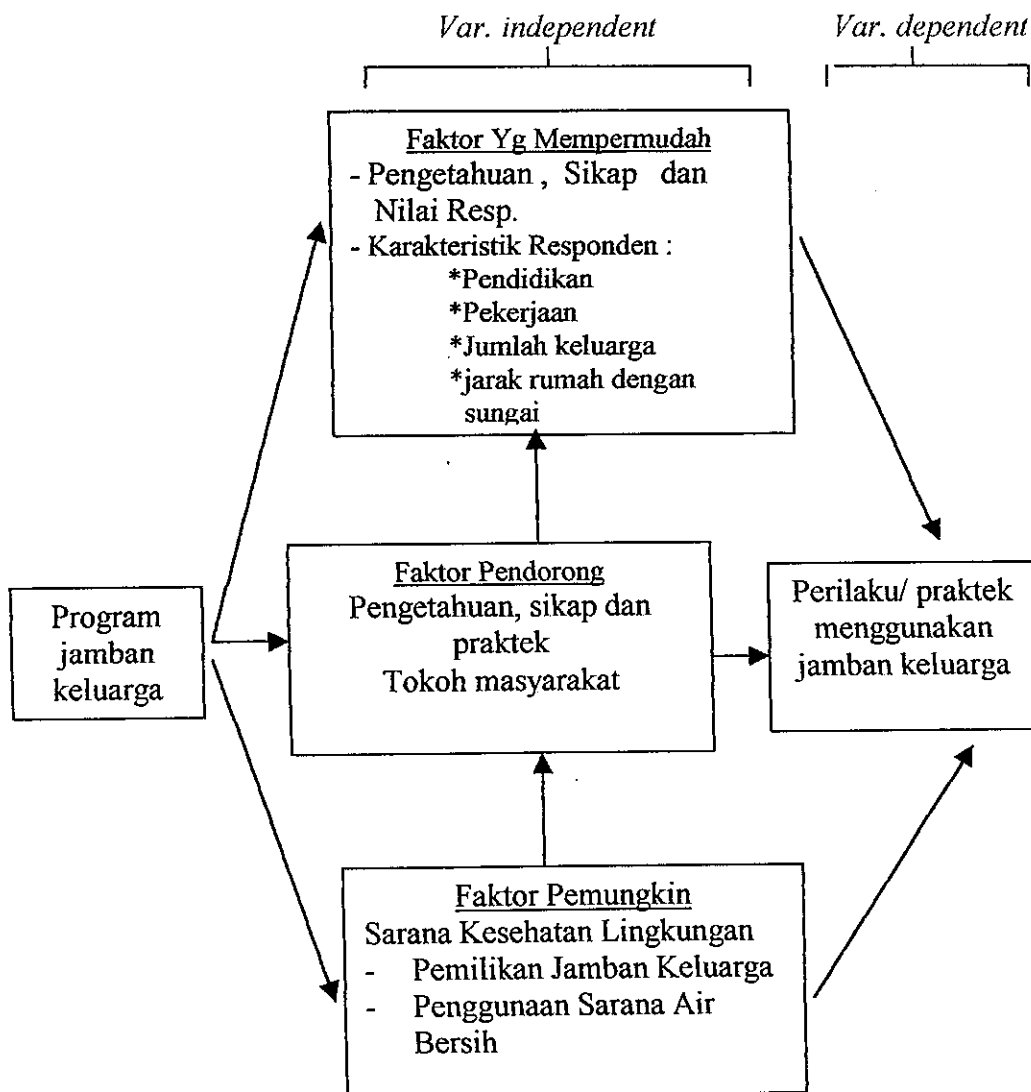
Var. independent

Var. dependent

Faktor Yg Mempermudah
- Pengetahuan , Sikap dan Nilai Resp.
- Karakteristik Responden :
*Pendidikan
*Pekerjaan
*Jumlah keluarga
*jarak rumah dengan sungai

Program jamban keluarga

Faktor Pendorong
Pengetahuan, sikap dan praktek
Tokoh masyarakat

Perilaku/ praktek menggunakan jamban keluarga

Faktor Pemungkin
Sarana Kesehatan Lingkungan
- Pemilikan Jamban Keluarga
- Penggunaan Sarana Air Bersih